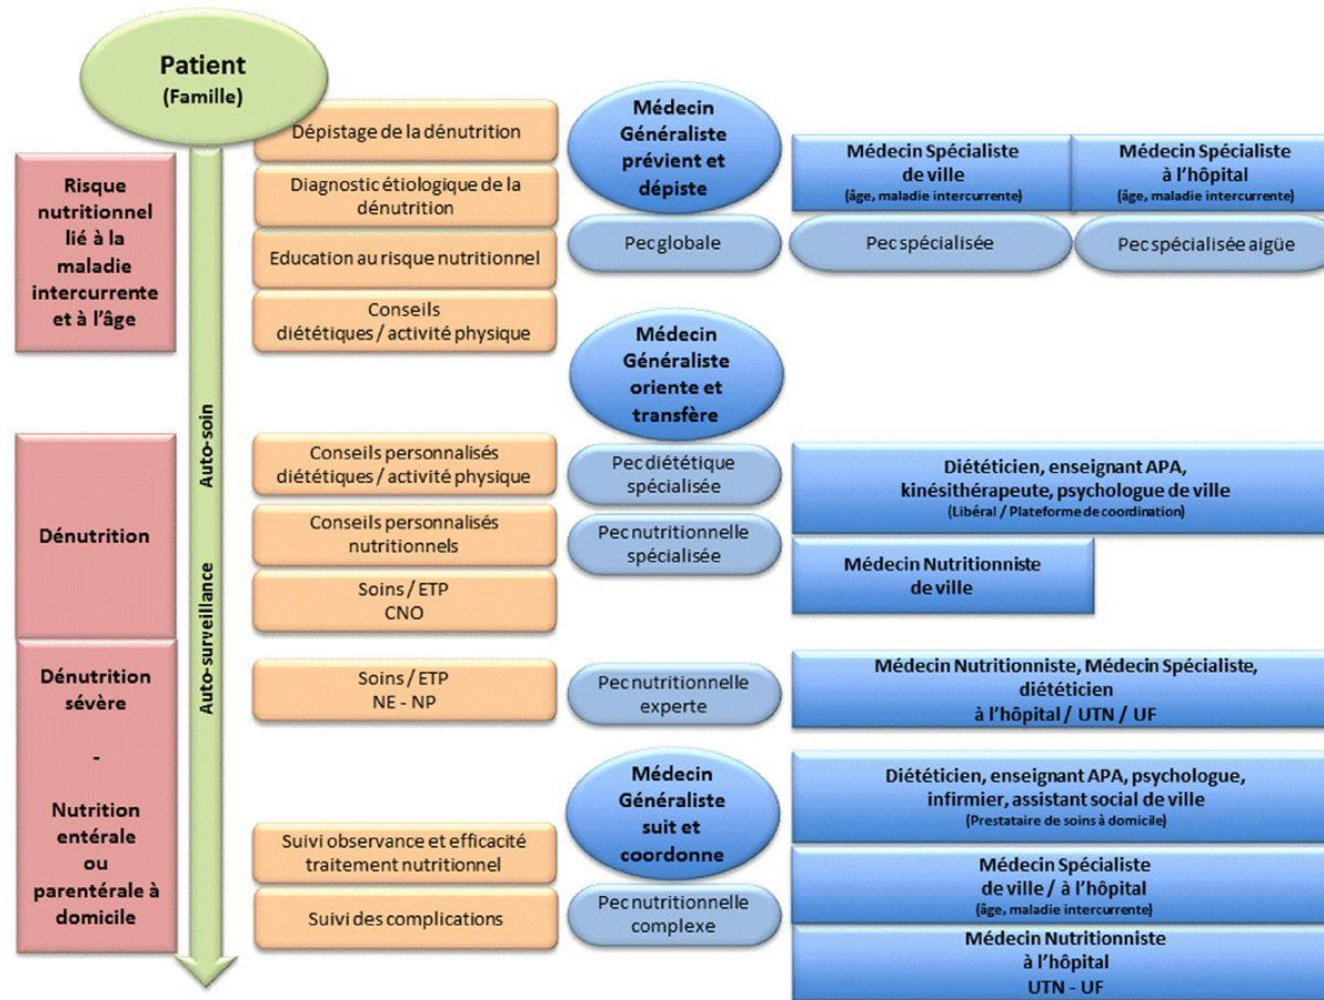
Patient
(Famille)

Risque nutritionnel lié à la maladie intercurrente et à l'âge

Dénutrition

Dénutrition sévère

-

Nutrition entérale ou parentérale à domicile

Auto-soin

Auto-surveillance

Dépistage de la dénutrition

Diagnostic étiologique de la dénutrition

Education au risque nutritionnel

Conseils diététiques / activité physique

Conseils personnalisés diététiques / activité physique

Conseils personnalisés nutritionnels

Soins / ETP
CNO

Soins / ETP
NE - NP

Suivi observance et efficacité traitement nutritionnel

Suivi des complications

Médecin Généraliste prévient et dépiste

Pec globale

Médecin Généraliste oriente et transfère

Pec diététique spécialisée

Pec nutritionnelle spécialisée

Pec nutritionnelle experte

Médecin Généraliste suit et coordonne

Pec nutritionnelle complexe

Médecin Spécialiste de ville
(âge, maladie intercurrente)

Médecin Spécialiste à l'hôpital
(âge, maladie intercurrente)

Pec spécialisée

Pec spécialisée aigüe

Diététicien, enseignant APA, kinésithérapeute, psychologue de ville
(Libéral / Plateforme de coordination)

Médecin Nutritionniste de ville

Médecin Nutritionniste, Médecin Spécialiste, diététicien à l'hôpital / UTN / UF

Diététicien, enseignant APA, psychologue, infirmier, assistant social de ville
(Prestataire de soins à domicile)

Médecin Spécialiste de ville / à l'hôpital
(âge, maladie intercurrente)

Médecin Nutritionniste à l'hôpital
UTN - UF